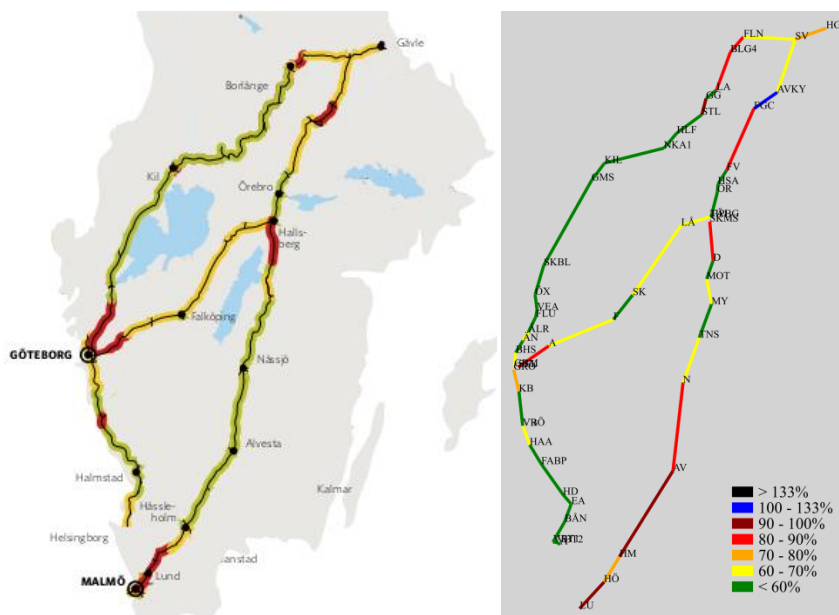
Gävle
Borlänge
Kil
Örebro
Halls-berg
GÖTEBORG
Falköping
Nässjö
Alvesta
Halmstad
Kalmar
Hässle-holm
Helsingborg
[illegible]anstad
MALMÖ
Lund

FLN
SV
HC
BLG4
LA
GG
AVKY
STL
FGC
HLF
NKA1
KIL
FV
GMS
HSA
OR
LÅ
DEG
SKMS
SKBL
D
MOT
DX
SK
VEA
FLU
MY
ÄLR
ÄN
A
BHS
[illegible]
GRO
TNS
KB
N
VRÖ
HAA
FABP
AV
HD
EA
BÅN
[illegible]
HM
HÖ
LU

> 133%
100 - 133%
90 - 100%
80 - 90%
70 - 80%
60 - 70%
< 60%